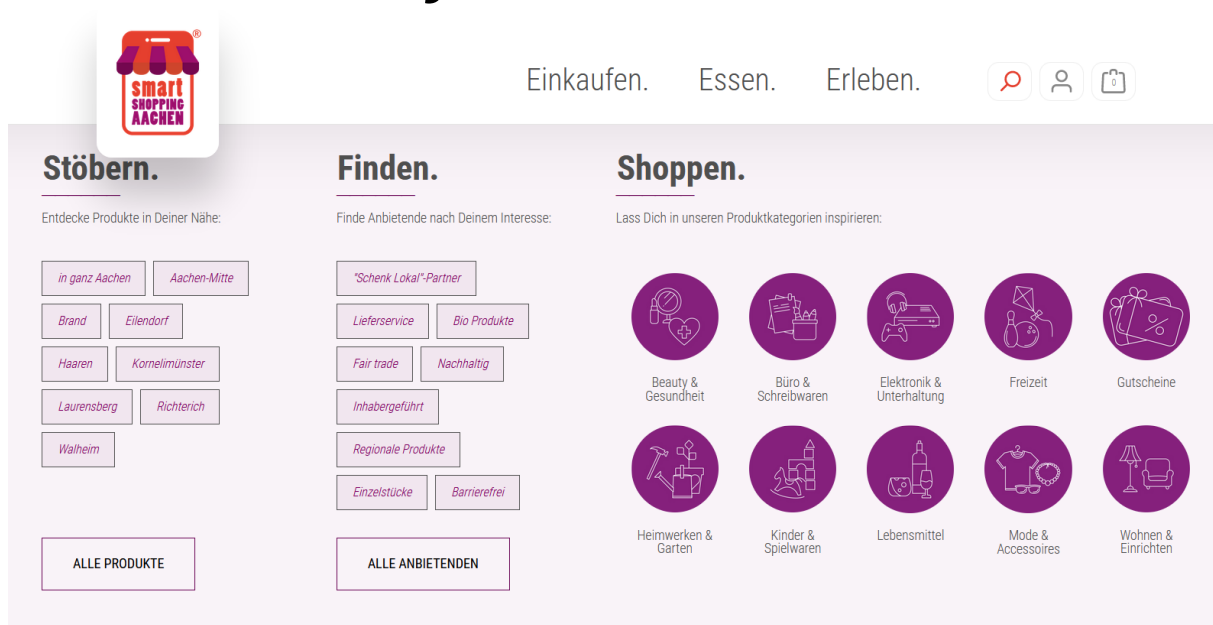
smart SHOPPING AACHEN ®

Einkaufen. Essen. Erleben.

0

Stöbern.

Entdecke Produkte in Deiner Nähe:

in ganz Aachen
Aachen-Mitte
Brand
Eilendorf
Haaren
Kornelimünster
Laurensberg
Richterich
Walheim

ALLE PRODUKTE

Finden.

Finde Anbietende nach Deinem Interesse:

"Schenk Lokal"-Partner
Lieferservice
Bio Produkte
Fair trade
Nachhaltig
Inhabergeführt
Regionale Produkte
Einzelstücke
Barrierefrei

ALLE ANBIETENDEN

Shoppen.

Lass Dich in unseren Produktkategorien inspirieren:

Beauty & Gesundheit
Büro & Schreibwaren
Elektronik & Unterhaltung
Freizeit
Gutscheine
Heimwerken & Garten
Kinder & Spielwaren
Lebensmittel
Mode & Accessoires
Wohnen & Einrichten